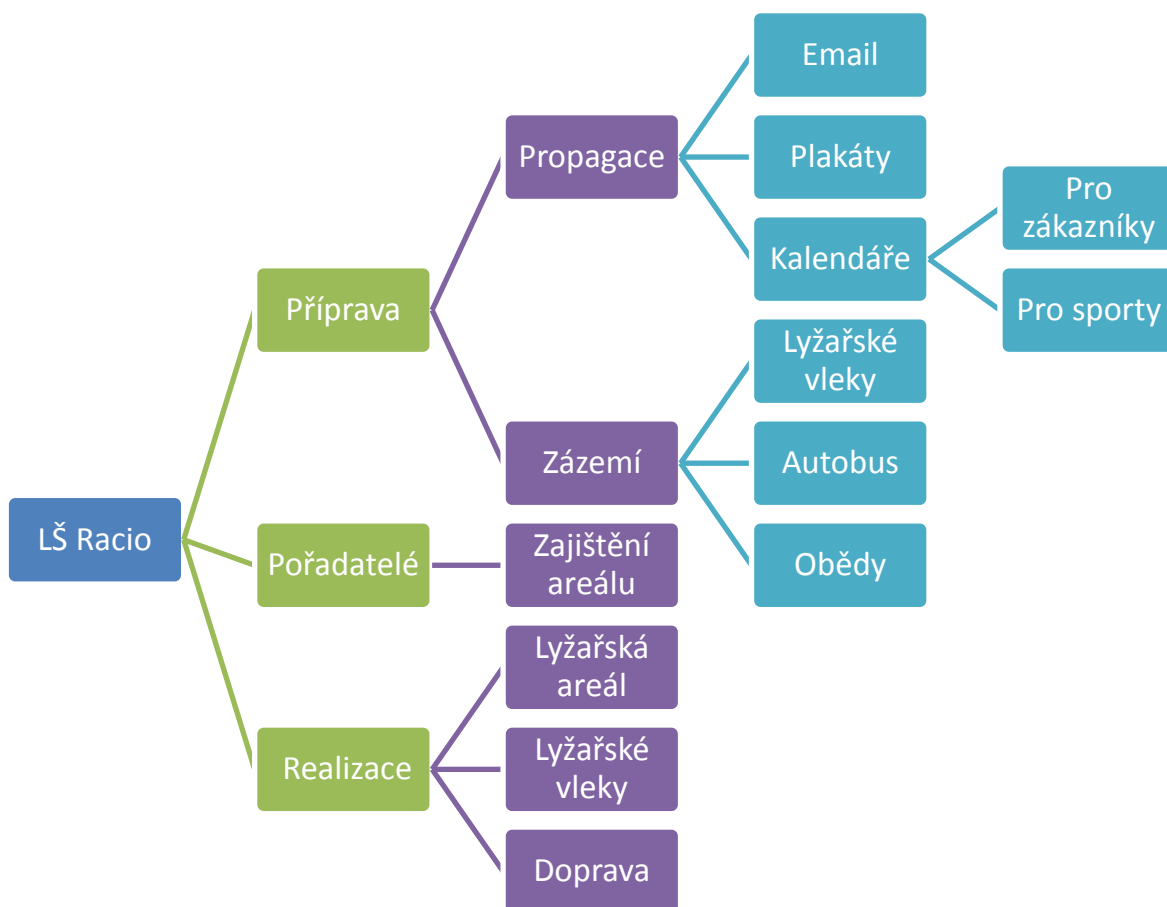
LŠ Racio

Příprava

Propagace

Email

Plakáty

Kalendáře

Pro zákazníky

Pro sporty

Zázemí

Lyžařské vleky

Autobus

Obědy

Pořadatelé

Zajištění areálu

Realizace

Lyžařská areál

Lyžařské vleky

Doprava